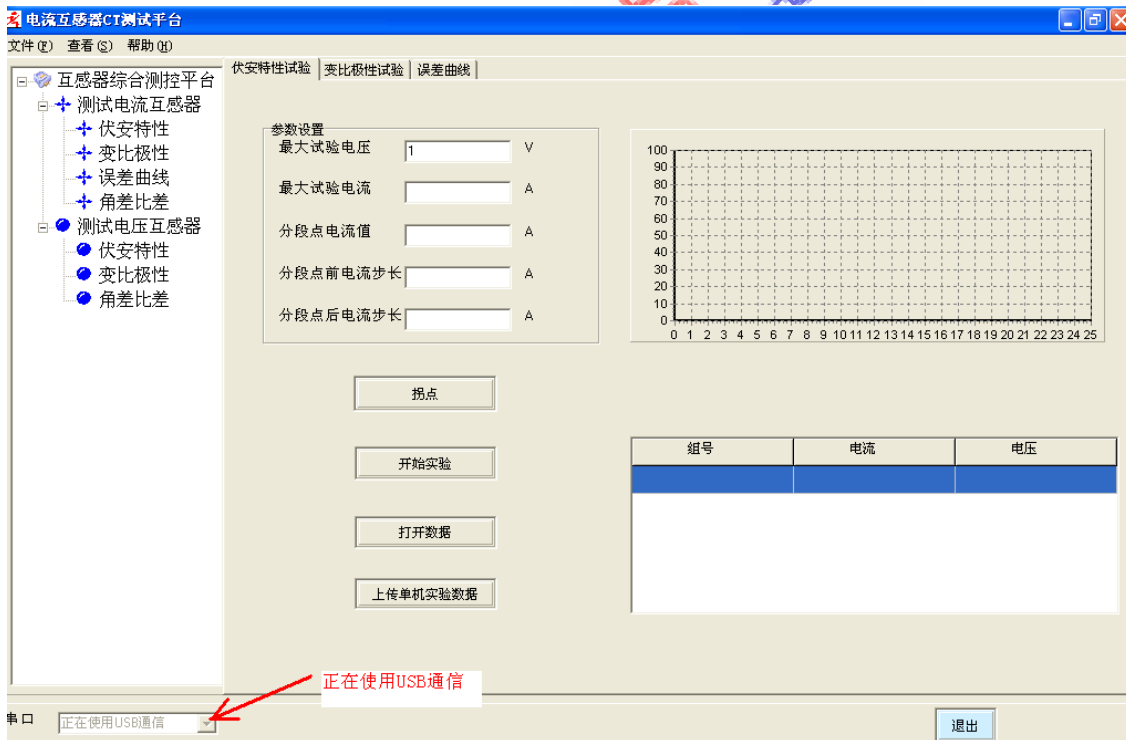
电流互感器CT测试平台

文件(F) 查看(S) 帮助(H)

互感器综合测控平台
测试电流互感器
伏安特性
变比极性
误差曲线
角差比差
测试电压互感器
伏安特性
变比极性
角差比差

伏安特性试验 | 变比极性试验 | 误差曲线

参数设置
最大试验电压 1 V
最大试验电流 A
分段点电流值 A
分段点前电流步长 A
分段点后电流步长 A

100
90
80
70
60
50
40
30
20
10
0
0 1 2 3 4 5 6 7 8 9 10 11 12 13 14 15 16 17 18 19 20 21 22 23 24 25

拐点

开始实验

打开数据

上传单机实验数据

| 组号 | 电流 | 电压 |
|---|---|---|
| | | |

正在使用USB通信

串口 正在使用USB通信

退出